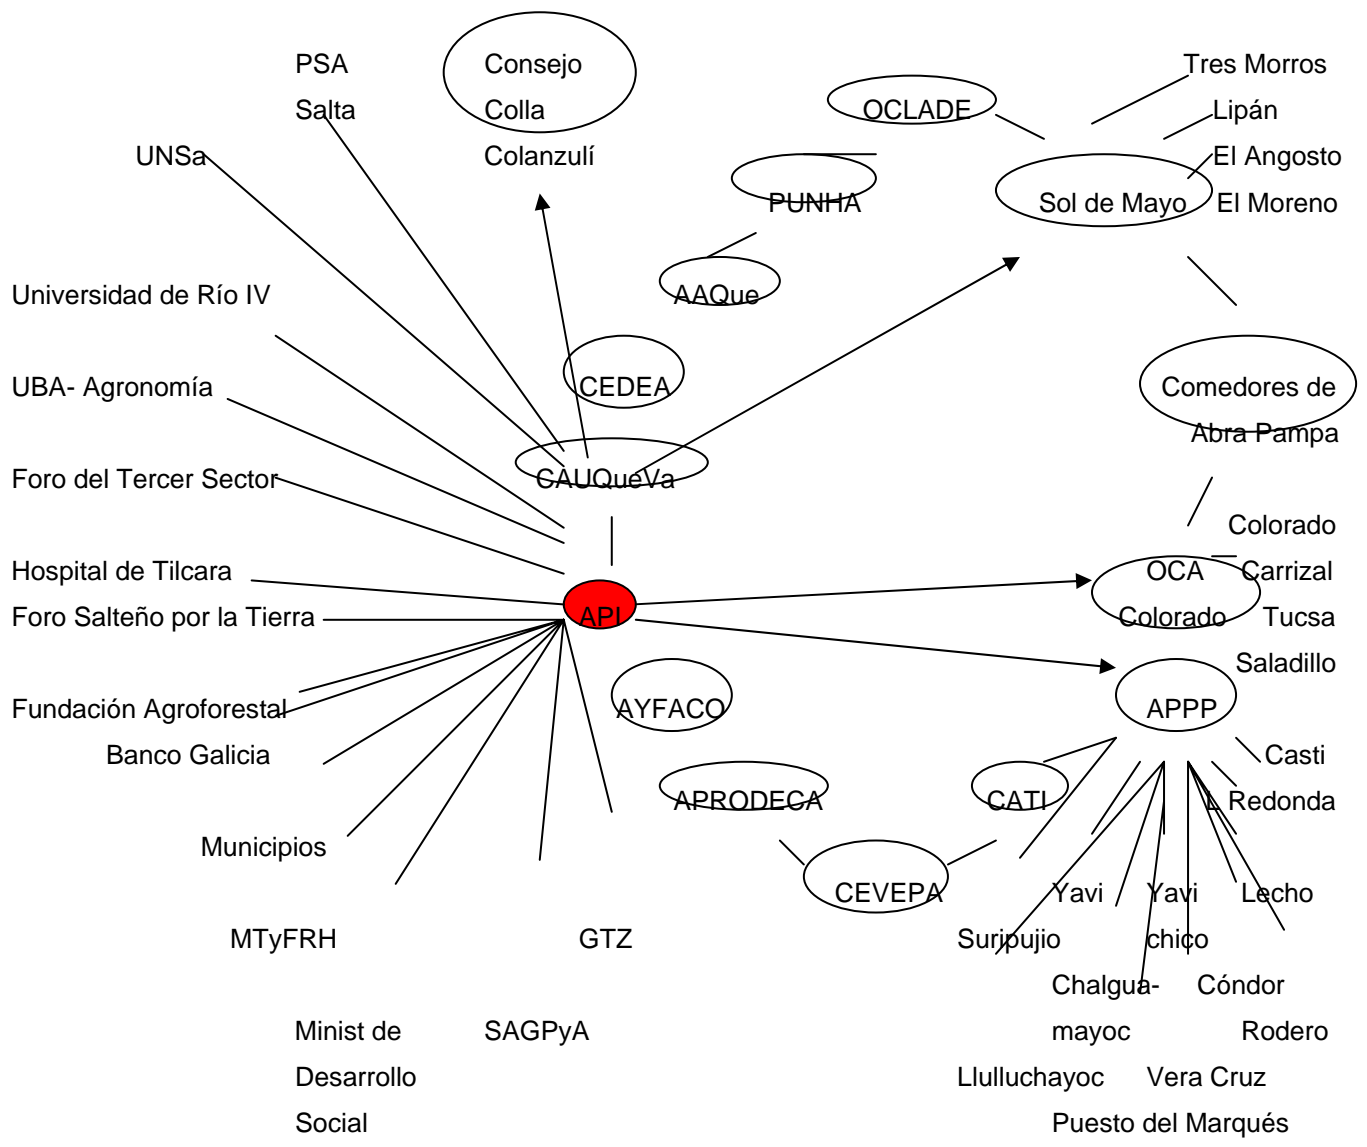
PSA
Salta

Consejo
Colla
Colanzulí

OCLADE

Tres Morros
Lipán
El Angosto
El Moreno

Sol de Mayo

UNSa

PUNHA

AAQue

Universidad de Río IV

UBA- Agronomía

CEDEA

Comedores de Abra Pampa

Foro del Tercer Sector

CAUQueVa

Colorado
Carrizal
Tucsa
Saladillo

Hospital de Tilcara

OCA
Colorado

Foro Salteño por la Tierra

API

AYFACO

APPP

Fundación Agroforestal

Banco Galicia

Casti
L. Redonda

APRODECA

CATI

Municipios

CEVEPA

Yavi
Yavi chico
Lecho

MTyFRH

GTZ

Suripujio

Chalguamayoc
Cóndor
Rodero

Minist de Desarrollo Social

SAGPyA

Llulluchayoc
Vera Cruz
Puesto del Marqués